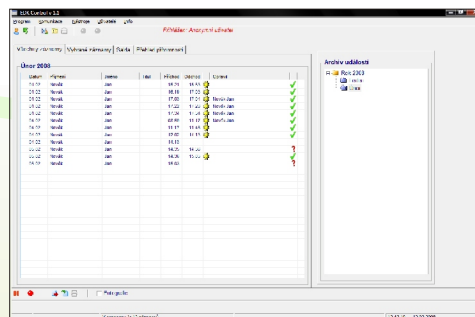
EDK Control v 1.0

Program Komunikace Nástroje Uživatelé Info

Přihlášen: Anonymní uživatel

Všechny záznamy | Vybrané záznamy | Saldo | Přehled přítomnosti

Únor 2008

| Datum | Příjmení | Jméno | Titul | Příchod | Odchod | Correct |
|---|---|---|---|---|---|---|
| 01.02 | Novák | Jan | | 08.21 | 16.45 | |
| 01.02 | Novák | Jan | | 08.10 | 17.20 | |
| 01.02 | Novák | Jan | | 07.50 | 17.20 | Novák Jan |
| 01.02 | Novák | Jan | | 11.22 | 17.05 | Novák Jan |
| 01.02 | Novák | Jan | | 11.24 | 17.20 | Novák Jan |
| 01.02 | Novák | Jan | | 08.00 | 17.17 | Novák Jan |
| 01.02 | Novák | Jan | | 11.17 | 17.05 | |
| 01.02 | Novák | Jan | | 12.02 | 17.05 | |
| 01.02 | Novák | Jan | | 16.18 | | |
| 01.02 | Novák | Jan | | 16.25 | 16.55 | |
| 01.02 | Novák | Jan | | 16.35 | 16.55 | |
| 01.02 | Novák | Jan | | 16.40 | | |

Archiv událostí

Rok 2008
Leden
Únor

Filtrování

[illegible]